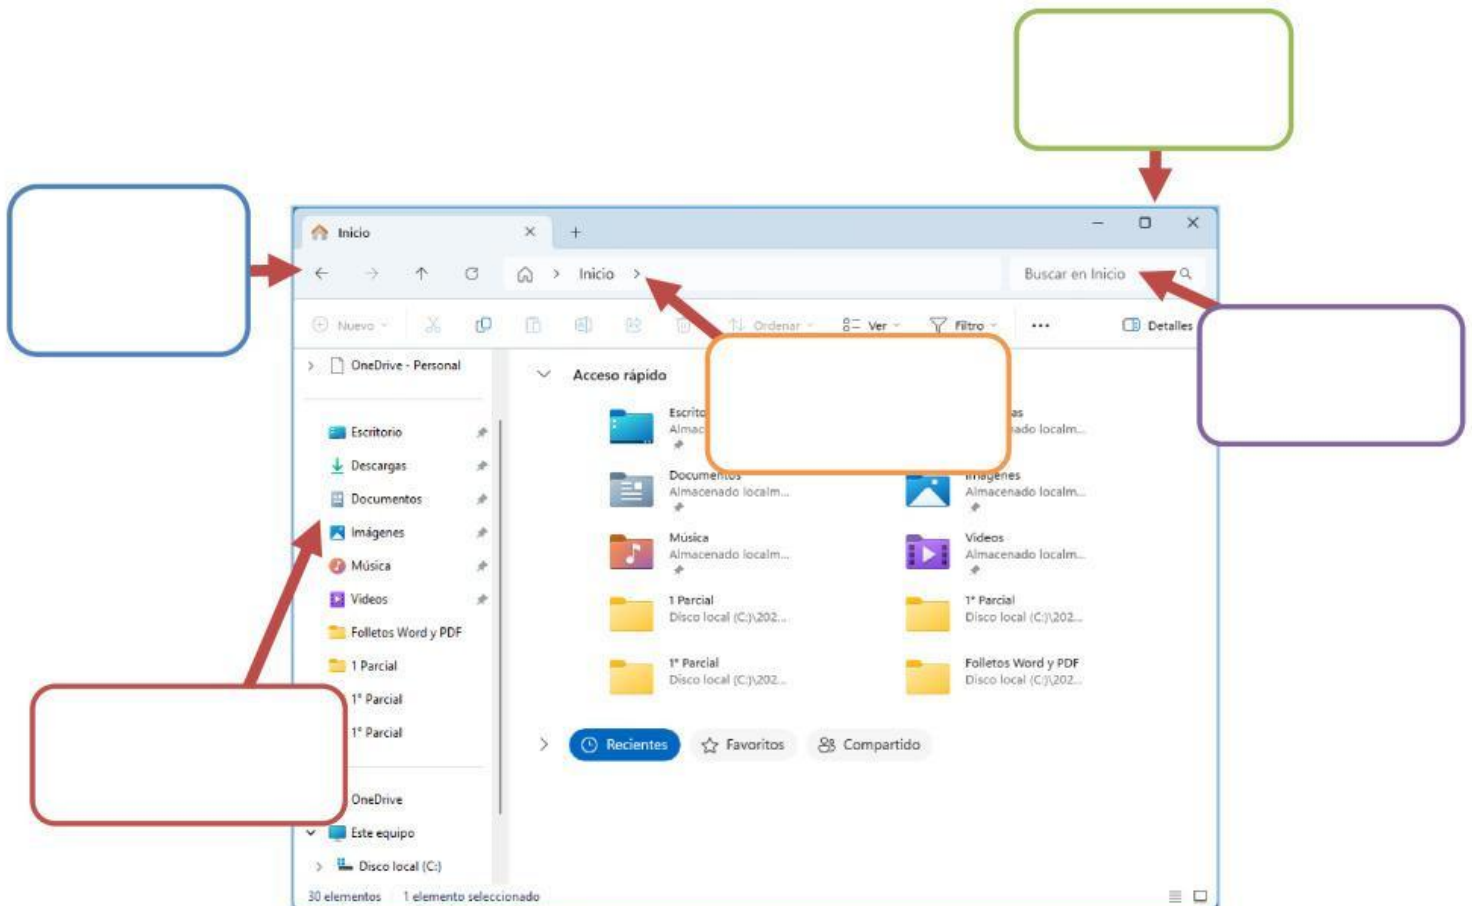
Inicio

Inicio

Buscar en Inicio

Nuevo

Ordenar

Ver

Filtro

•••

Detalles

OneDrive - Personal

Escritorio

Descargas

Documentos

Imágenes

Música

Videos

Folletos Word y PDF

1 Parcial

1° Parcial

1° Parcial

OneDrive

Este equipo

Disco local (C:)

Acceso rápido

Escrito
Almac

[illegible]as
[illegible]ado localm...

Documentos
Almacenado localm...

Imágenes
Almacenado localm...

Música
Almacenado localm...

Videos
Almacenado localm...

1 Parcial
Disco local (C:)\202...

1° Parcial
Disco local (C:)\202...

1° Parcial
Disco local (C:)\202...

Folletos Word y PDF
Disco local (C:)\202...

Recientes

Favoritos

Compartido

30 elementos 1 elemento seleccionado